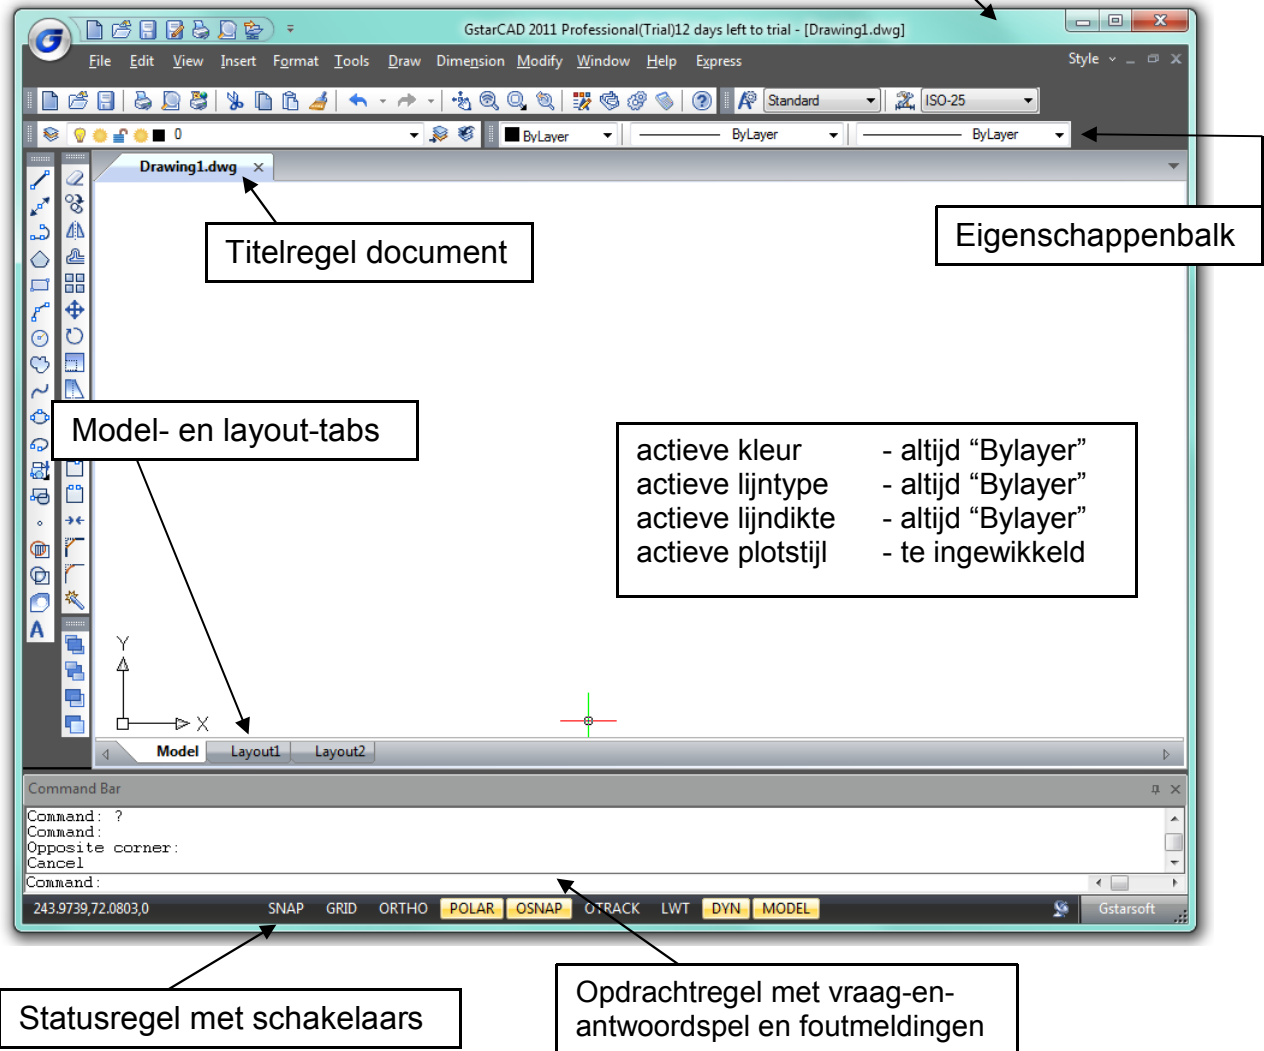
GstarCAD 2011 Professional(Trial)12 days left to trial - [Drawing1.dwg]

File Edit View Insert Format Tools Draw Dimension Modify Window Help Express

Style

Standard ISO-25

0 ByLayer ByLayer ByLayer

Drawing1.dwg ×

Titelregel document

Eigenschappenbalk

Model- en layout-tabs

| actieve kleur | - altijd “Bylayer” |
|---|---|
| actieve lijntype | - altijd “Bylayer” |
| actieve lijndikte | - altijd “Bylayer” |
| actieve plotstijl | - te ingewikkeld |

Y

X

Model Layout1 Layout2

Command Bar

Command: ?
Command:
Opposite corner:
Cancel
Command:

243.9739,72.0803,0 SNAP GRID ORTHO POLAR OSNAP OTRACK LWT DYN MODEL Gstarsoft

Statusregel met schakelaars

Opdrachtregel met vraag-en-antwoordspel en foutmeldingen